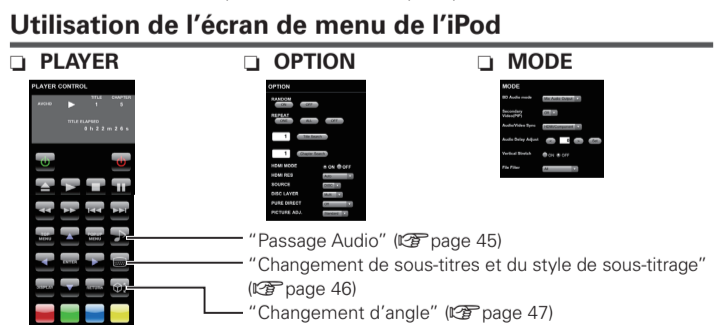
Utilisation de l'écran de menu de l'iPod

❑ PLAYER

PLAYER CONTROL

AUDIO TITLE 1 CHAPTER 5

TITLE ELAPSED 0 h 2 2 m 2 6 s

❑ OPTION

OPTION

RANDOM

REPEAT

HDMI MODE ON OFF

HDMI RES

SOURCE

DISC LAYER

PURE DIRECT

PICTURE ADJ.

❑ MODE

MODE

BD Audio mode

Secondary Video(PiP)

Audio/Video Sync

Audio Delay Adjust

Vertical Stretch ON OFF

File Filter

"Passage Audio" (☞ page 45)

"Changement de sous-titres et du style de sous-titrage" (☞ page 46)

"Changement d'angle" (☞ page 47)